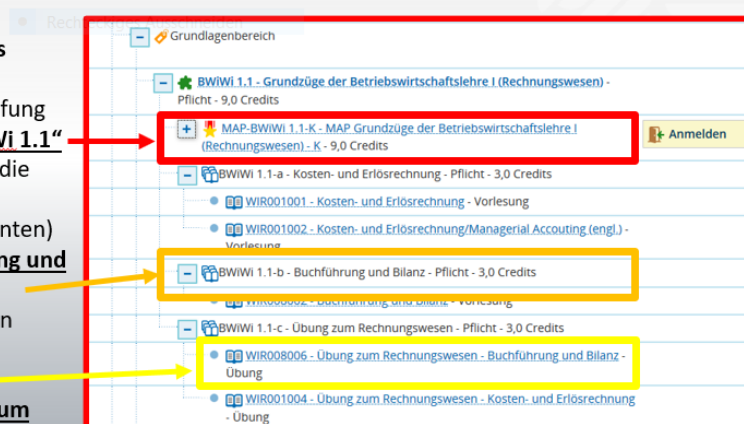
Rechteckigen Ausschneiden

s

fung
Wi 1.1“
die

nten)
ng und

n

um

Grundlagenbereich

BWiWi 1.1 - Grundzüge der Betriebswirtschaftslehre I (Rechnungswesen) - Pflicht - 9,0 Credits

MAP-BWiWi 1.1-K - MAP Grundzüge der Betriebswirtschaftslehre I (Rechnungswesen) - K - 9,0 Credits

Anmelden

BWiWi 1.1-a - Kosten- und Erlösrechnung - Pflicht - 3,0 Credits

WIR001001 - Kosten- und Erlösrechnung - Vorlesung

WIR001002 - Kosten- und Erlösrechnung/Managerial Accouting (engl.) - Vorlesung

BWiWi 1.1-b - Buchführung und Bilanz - Pflicht - 3,0 Credits

WIR008002 - Buchführung und Bilanz - Vorlesung

BWiWi 1.1-c - Übung zum Rechnungswesen - Pflicht - 3,0 Credits

WIR008006 - Übung zum Rechnungswesen - Buchführung und Bilanz - Übung

WIR001004 - Übung zum Rechnungswesen - Kosten- und Erlösrechnung - Übung